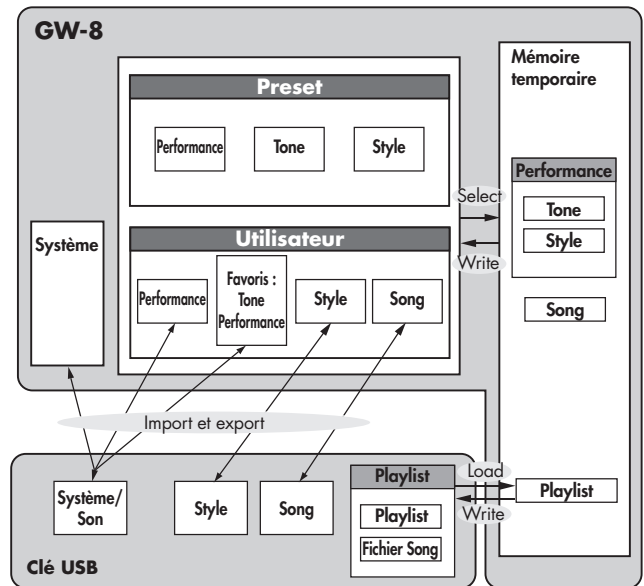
GW-8

Preset

Performance

Tone

Style

Système

Utilisateur

Performance

Favoris : Tone Performance

Style

Song

Mémoire temporaire

Select

Write

Performance

Tone

Style

Song

Import et export

Système/ Son

Style

Song

Playlist

Playlist

Fichier Song

Load

Write

Playlist

Clé USB